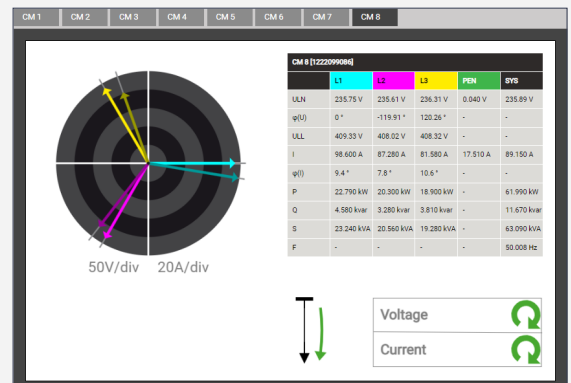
CM 1 CM 2 CM 3 CM 4 CM 5 CM 6 CM 7 CM 8

50V/div 20A/div

CM 8 [1222099086]

| | L1 | L2 | L3 | PEN | SYS |
|---|---|---|---|---|---|
| ULN | 235.75 V | 235.61 V | 236.31 V | 0.040 V | 235.89 V |
| φ(U) | 0 ° | -119.91 ° | 120.26 ° | - | - |
| ULL | 409.33 V | 408.02 V | 408.32 V | - | - |
| I | 98.600 A | 87.280 A | 81.580 A | 17.510 A | 89.150 A |
| φ(I) | 9.4 ° | 7.8 ° | 10.6 ° | - | - |
| P | 22.790 kW | 20.300 kW | 18.900 kW | - | 61.990 kW |
| Q | 4.580 kvar | 3.280 kvar | 3.810 kvar | - | 11.670 kvar |
| S | 23.240 kVA | 20.560 kVA | 19.280 kVA | - | 63.090 kVA |
| F | - | - | - | - | 50.008 Hz |

Voltage
Current